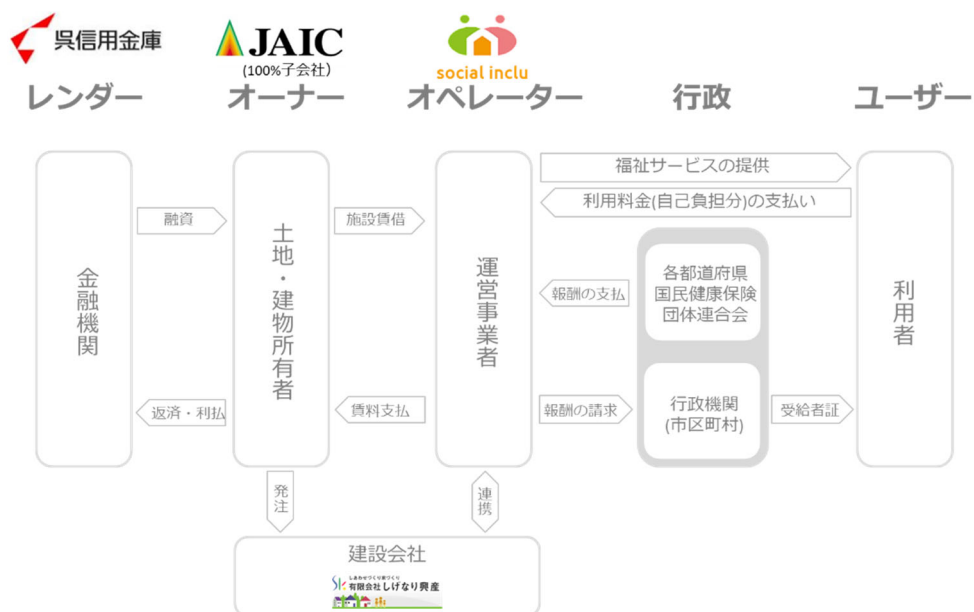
呉信用金庫

JAIC
(100%子会社)

social inclu

レンダー　オーナー　オペレーター　行政　ユーザー

金融機関

融資

返済・利払

土地・建物所有者

施設賃借

賃料支払

運営事業者

福祉サービスの提供

利用料金(自己負担分)の支払い

報酬の支払

各都道府県国民健康保険団体連合会

報酬の請求

行政機関(市区町村)

受給者証

利用者

発注

連携

建設会社

有限会社しげなり興産